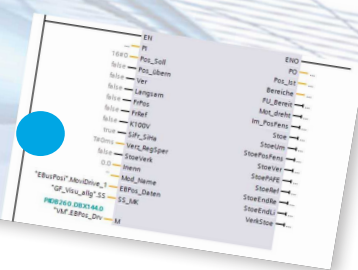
EN
Pf
1680 Pos_Soll
false Pos_Ubern
false Ver
false Langsam
false FrPos
false FrRef
false K100V
true SiFr_SiHa
T#0ms Verz_RegSper
false StoeVerk
0.0 Inenn
'' Mod_Name
"EBusPosi".MoviDrive_1 EBPos_Daten
"GF_Visu_allg".SS SS_MK
P#DB260.DBX144.0
"VM".EBPos_Drv M
ENO
PO
Pos_Ist
Bereiche
FU_Bereit
Mit_dreht
Im_PosFens
Stoe
StoeUm
StoePosFens
StoeV
StoePAPE
StoeRef
StoeEndRe
StoeEndLi
VerkStoe